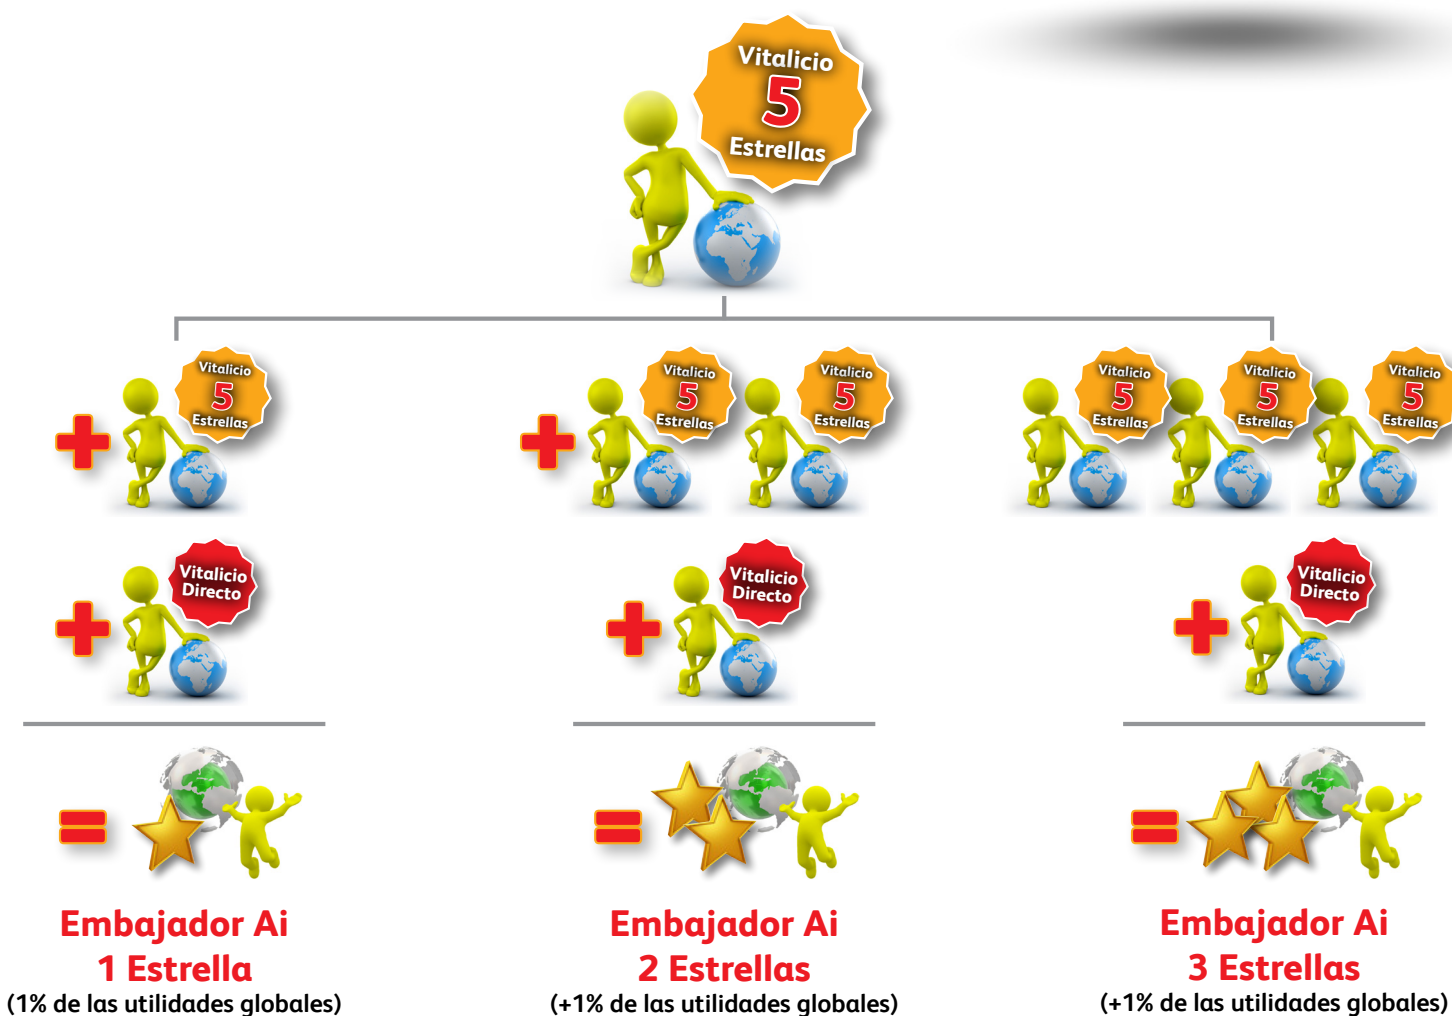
Vitalicio
5
Estrellas

Vitalicio
5
Estrellas

Vitalicio
Directo

Embajador Ai
1 Estrella
(1% de las utilidades globales)

Vitalicio
5
Estrellas

Vitalicio
5
Estrellas

Vitalicio
Directo

Embajador Ai
2 Estrellas
(+1% de las utilidades globales)

Vitalicio
5
Estrellas

Vitalicio
5
Estrellas

Vitalicio
5
Estrellas

Vitalicio
Directo

Embajador Ai
3 Estrellas
(+1% de las utilidades globales)